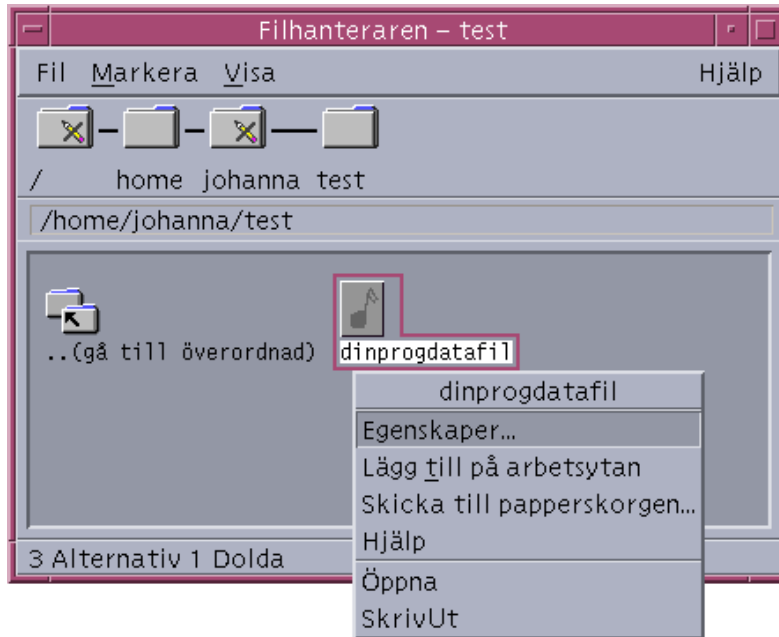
Filhanteraren – test

Fil Markera Visa Hjälp

/ home johanna test

/home/johanna/test

..(gå till överordnad)

dinprogdatafil

dinprogdatafil

Egenskaper...

Lägg till på arbetsytan

Skicka till papperskorgen...

Hjälp

Öppna

SkrivUt

3 Alternativ 1 Dolda